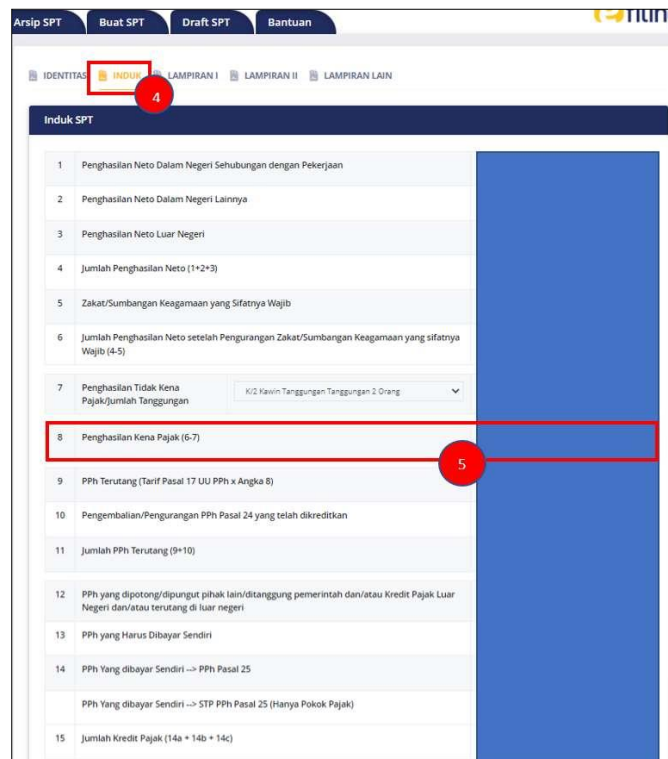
Arsip SPT | Buat SPT | Draft SPT | Bantuan

IDENTITAS | INDUK | LAMPIRAN I | LAMPIRAN II | LAMPIRAN LAIN

4

Induk SPT

| | |
|---|---|
| 1 | Penghasilan Neto Dalam Negeri Sehubungan dengan Pekerjaan |
| 2 | Penghasilan Neto Dalam Negeri Lainnya |
| 3 | Penghasilan Neto Luar Negeri |
| 4 | Jumlah Penghasilan Neto (1+2+3) |
| 5 | Zakat/Sumbangan Keagamaan yang Sifatnya Wajib |
| 6 | Jumlah Penghasilan Neto setelah Pengurangan Zakat/Sumbangan Keagamaan yang sifatnya Wajib (4-5) |
| 7 | Penghasilan Tidak Kena Pajak/Jumlah Tanggungan — K/2 Kawin Tanggungan Tanggungan 2 Orang |
| 8 | Penghasilan Kena Pajak (6-7) |
| 9 | PPh Terutang (Tarif Pasal 17 UU PPh x Angka 8) |
| 10 | Pengembalian/Pengurangan PPh Pasal 24 yang telah dikreditkan |
| 11 | Jumlah PPh Terutang (9+10) |
| 12 | PPh yang dipotong/dipungut pihak lain/ditanggung pemerintah dan/atau Kredit Pajak Luar Negeri dan/atau terutang di luar negeri |
| 13 | PPh yang Harus Dibayar Sendiri |
| 14 | PPh Yang dibayar Sendiri --> PPh Pasal 25 |
| | PPh Yang dibayar Sendiri --> STP PPh Pasal 25 (Hanya Pokok Pajak) |
| 15 | Jumlah Kredit Pajak (14a + 14b + 14c) |

5